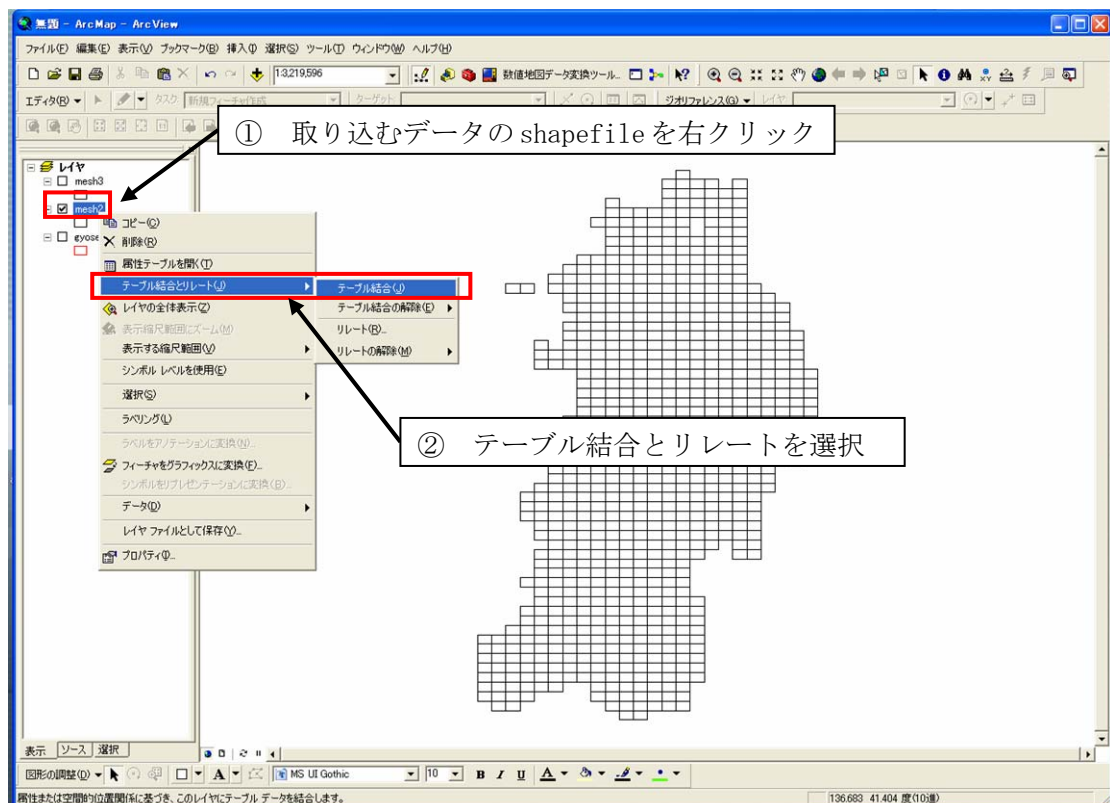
無題 - ArcMap - ArcView

ファイル(F) 編集(E) 表示(V) ブックマーク(B) 挿入(I) 選択(S) ツール(T) ウィンドウ(W) ヘルプ(H)

1:3,219,596

数値地図データ変換ツール...

エディタ(R) ▾ タスク 新規フィーチャ作成 ターゲット ジオリファレンス(G) ▾ レイヤ

① 取り込むデータの shapefile を右クリック

レイヤ
mesh3
mesh2
gyose

コピー(C)
削除(R)
属性テーブルを開く(T)
テーブル結合とリレート(J)
レイヤの全体表示(Z)
表示縮尺範囲にズーム(M)
表示する縮尺範囲(V)
シンボル レベルを使用(E)
選択(S)
ラベリング(L)
ラベルをアノテーションに変換(N)...
フィーチャをグラフィックスに変換(F)...
シンボルをリプレゼンテーションに変換(B)...
データ(D)
レイヤ ファイルとして保存(Y)...
プロパティ(I)...

テーブル結合(J)
テーブル結合の解除(E)
リレート(R)...
リレートの解除(M)

② テーブル結合とリレートを選択

表示 ソース 選択

図形の調整(D) ▾ A MS UI Gothic 10 B I U A

属性または空間的位置関係に基づき、このレイヤにテーブル データを結合します。

136.683 41.404 度(10進)